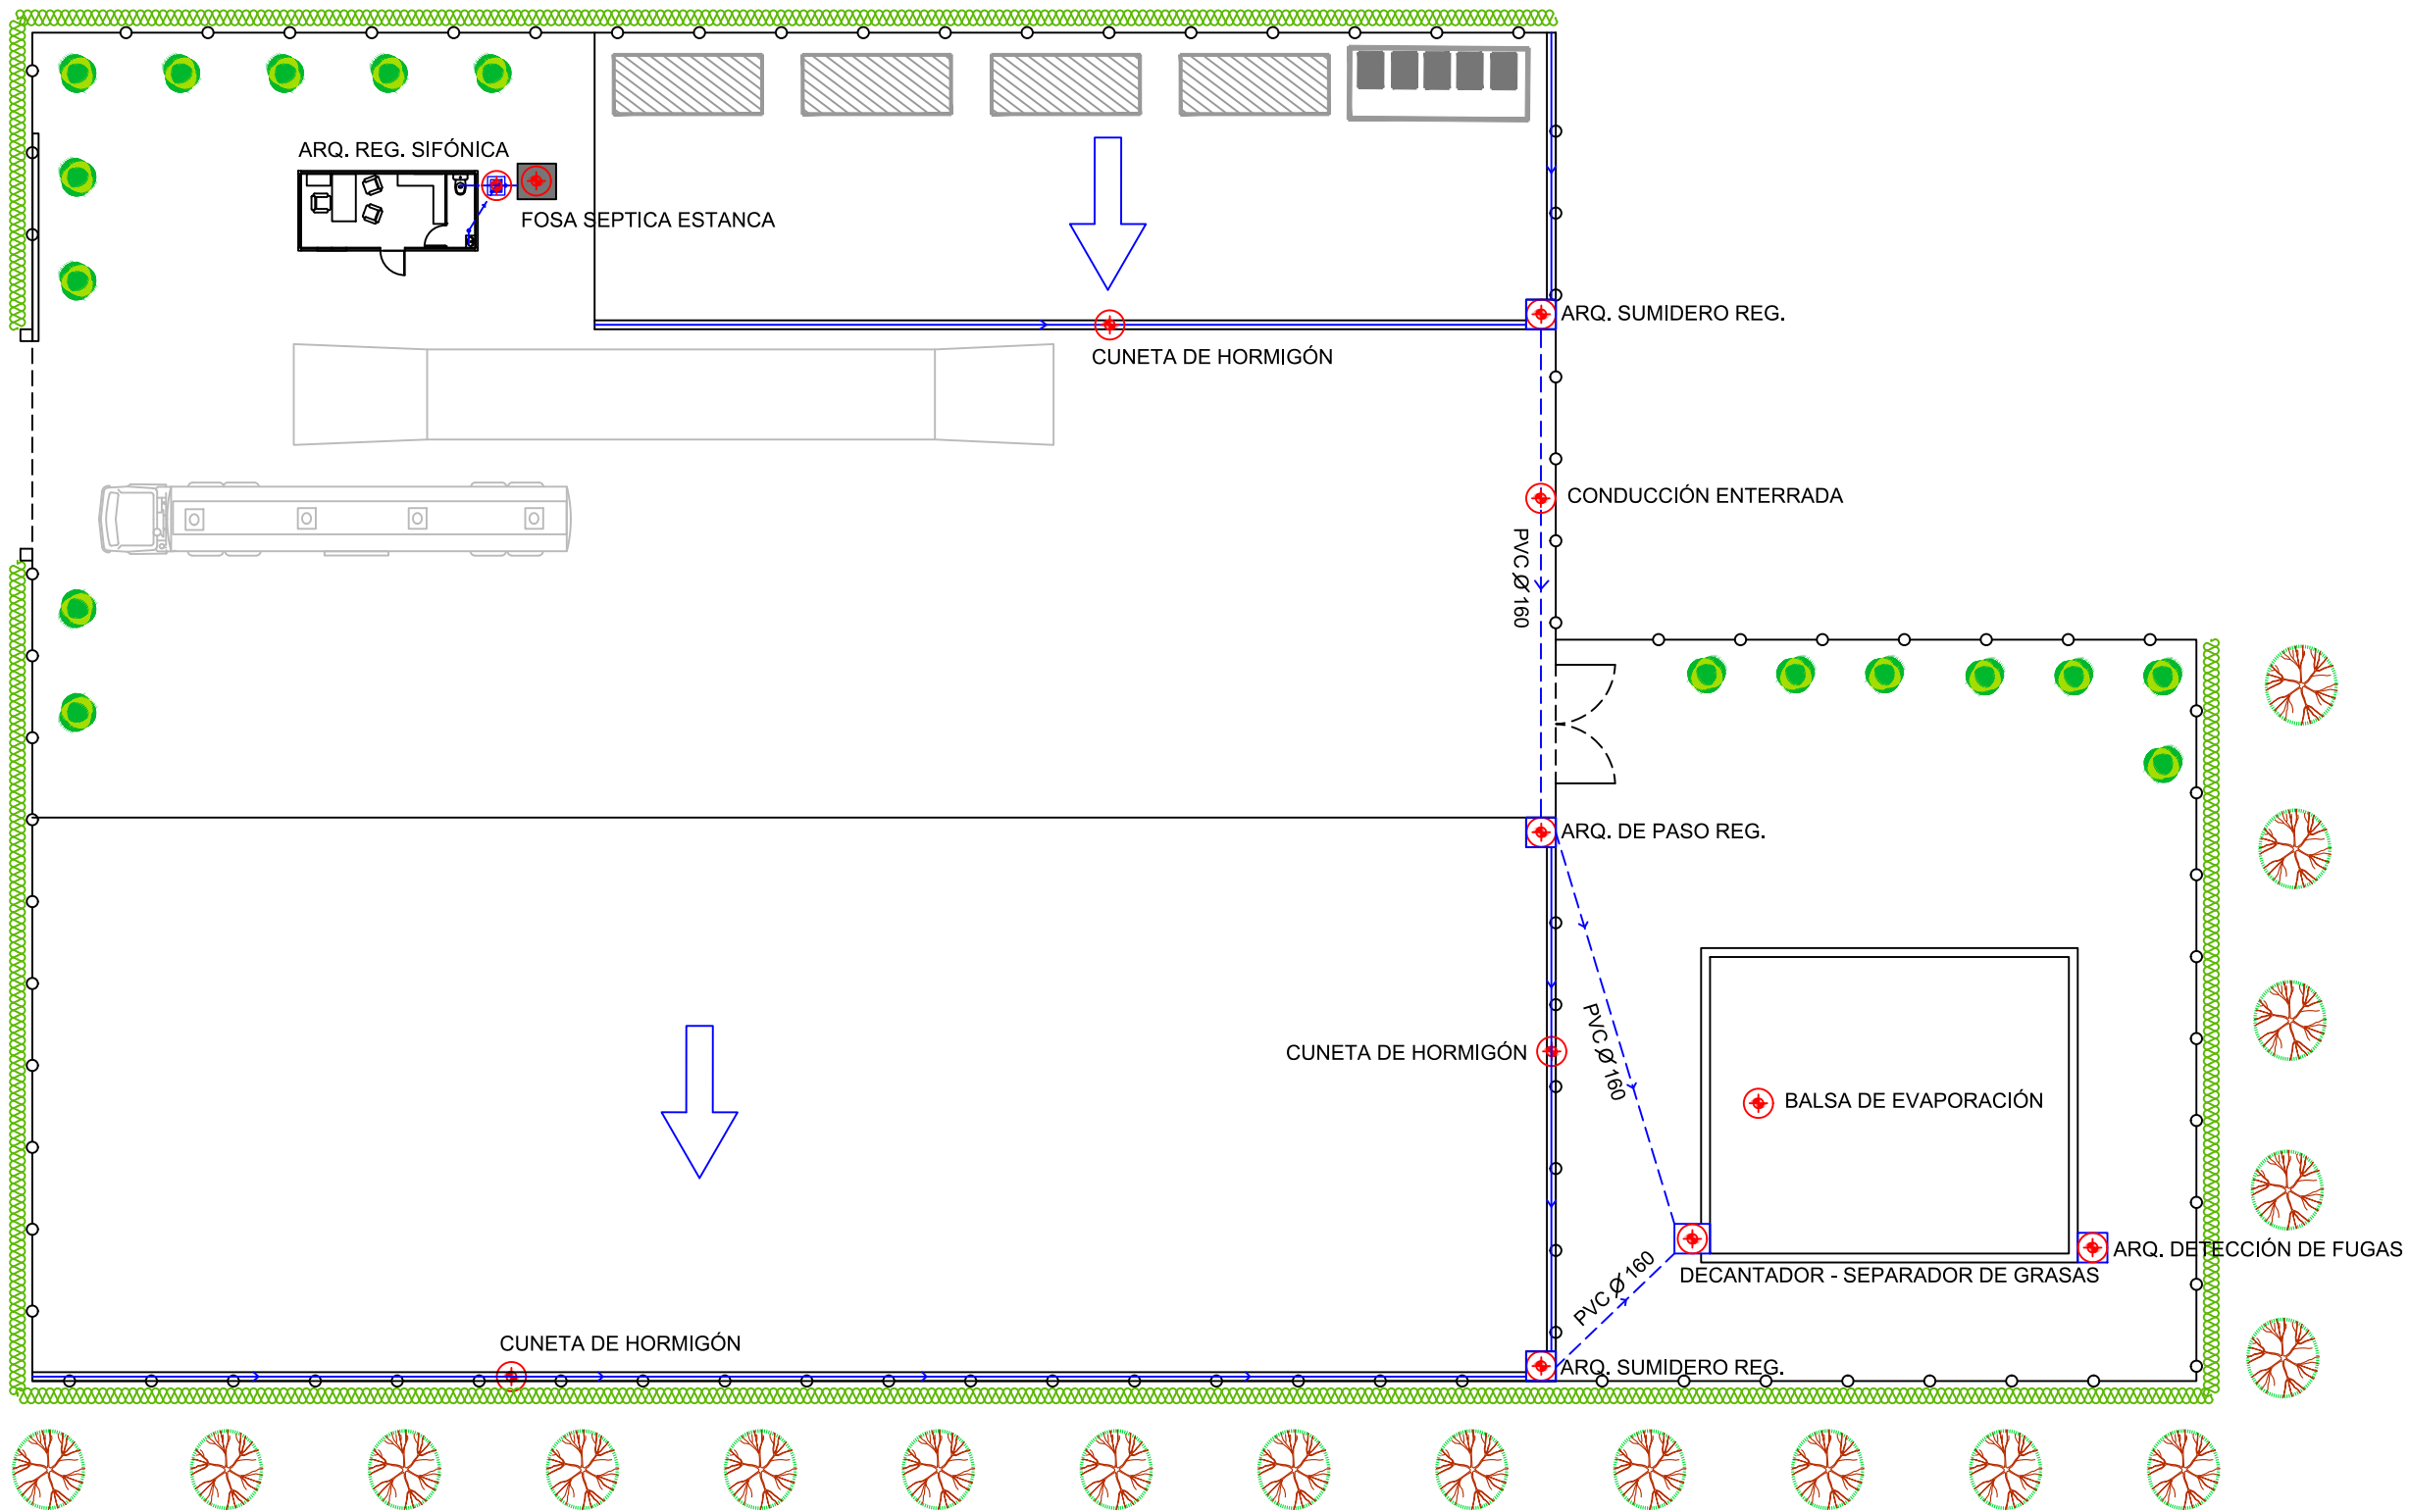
ARQ. REG. SIFÓNICA

FOSA SEPTICA ESTANCA

ARQ. SUMIDERO REG.

CUNETA DE HORMIGÓN

CONDUCCIÓN ENTERRADA

PVC Ø 160

ARQ. DE PASO REG.

CUNETA DE HORMIGÓN

PVC Ø 160

BALSA DE EVAPORACIÓN

ARQ. DETECCIÓN DE FUGAS

DECANTADOR - SEPARADOR DE GRASAS

PVC Ø 160

CUNETA DE HORMIGÓN

ARQ. SUMIDERO REG.